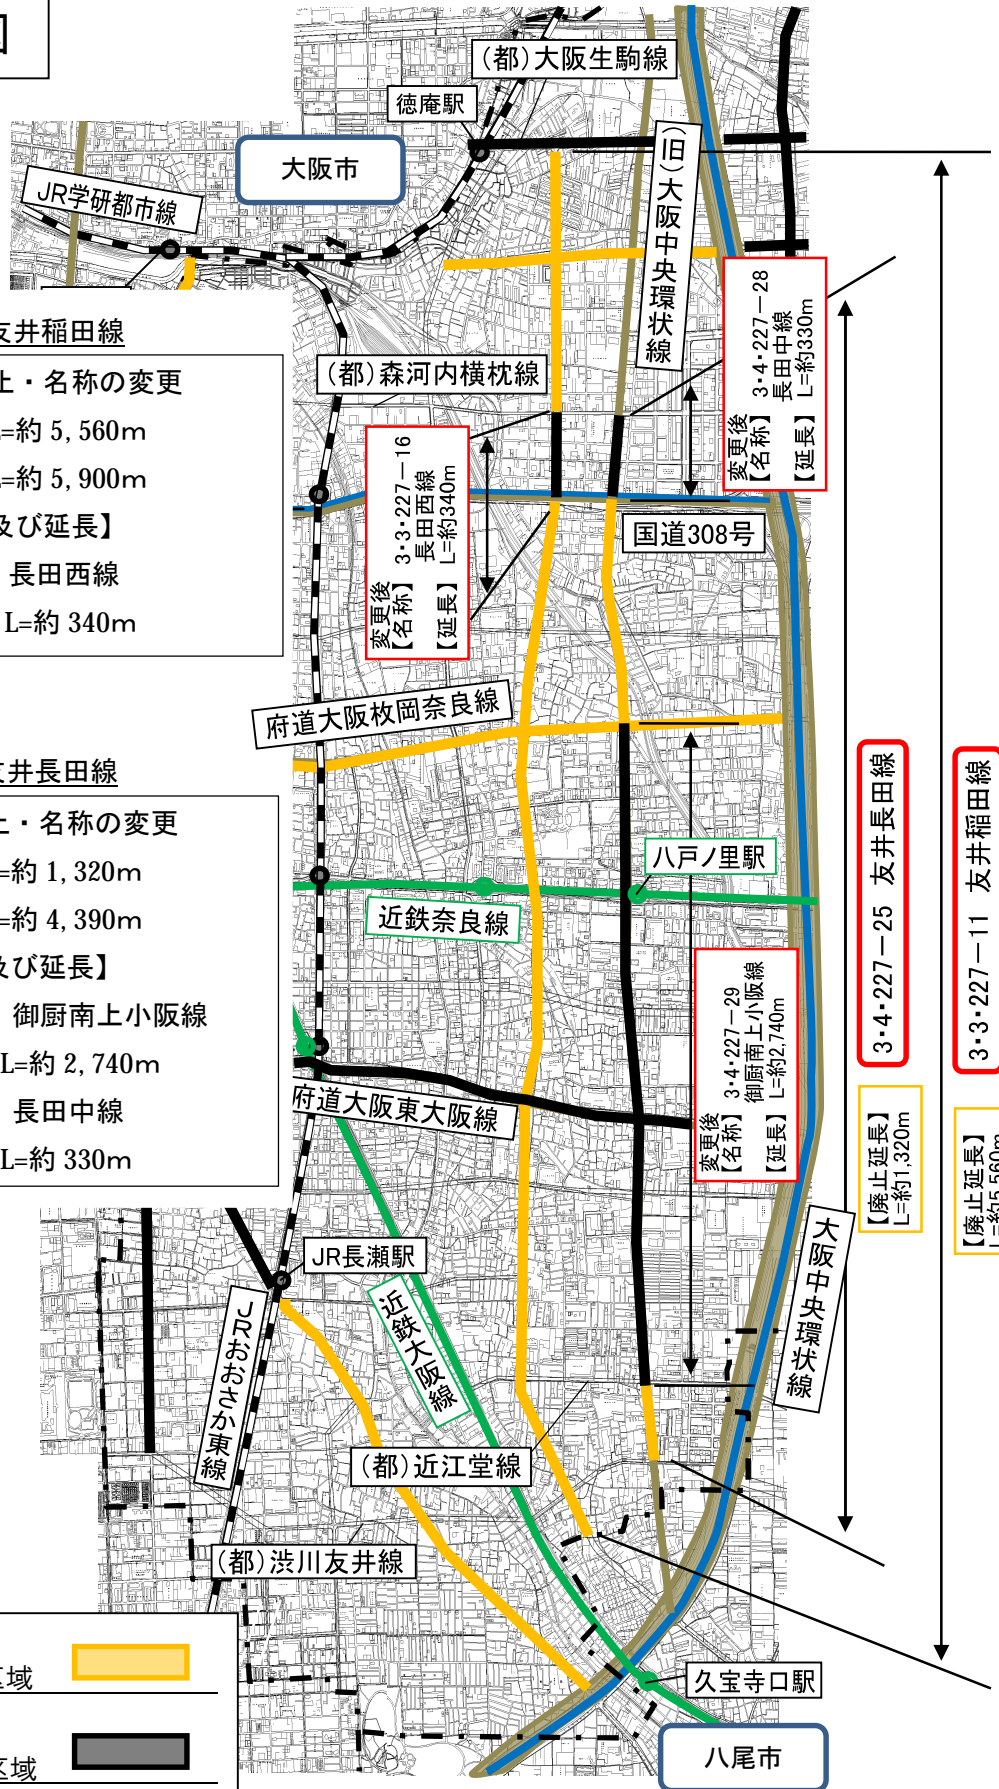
(都)大阪生駒線

徳庵駅

大阪市

JR学研都市線

(旧)大阪中央環状線

友井稲田線
止・名称の変更
=約 5,560m
=約 5,900m
及び延長】
長田西線
L=約 340m

(都)森河内横枕線

変更後【名称】 3・4・227－28 長田中線 【延長】 L=約330m

変更後【名称】 3・3・227－16 長田西線 【延長】 L=約340m

国道308号

府道大阪枚岡奈良線

友井長田線
止・名称の変更
=約 1,320m
=約 4,390m
及び延長】
御厨南上小阪線
L=約 2,740m
長田中線
L=約 330m

八戸ノ里駅

近鉄奈良線

3・4・227－25 友井長田線

3・3・227－11 友井稲田線

変更後【名称】 3・4・227－29 御厨南上小阪線 【延長】 L=約2,740m

【廃止延長】 L=約1,320m

【廃止延長】 L=約5,560m

府道大阪東大阪線

JR長瀬駅

JRおおさか東線

近鉄大阪線

大阪中央環状線

(都)近江堂線

(都)渋川友井線

区域

区域

久宝寺口駅

八尾市